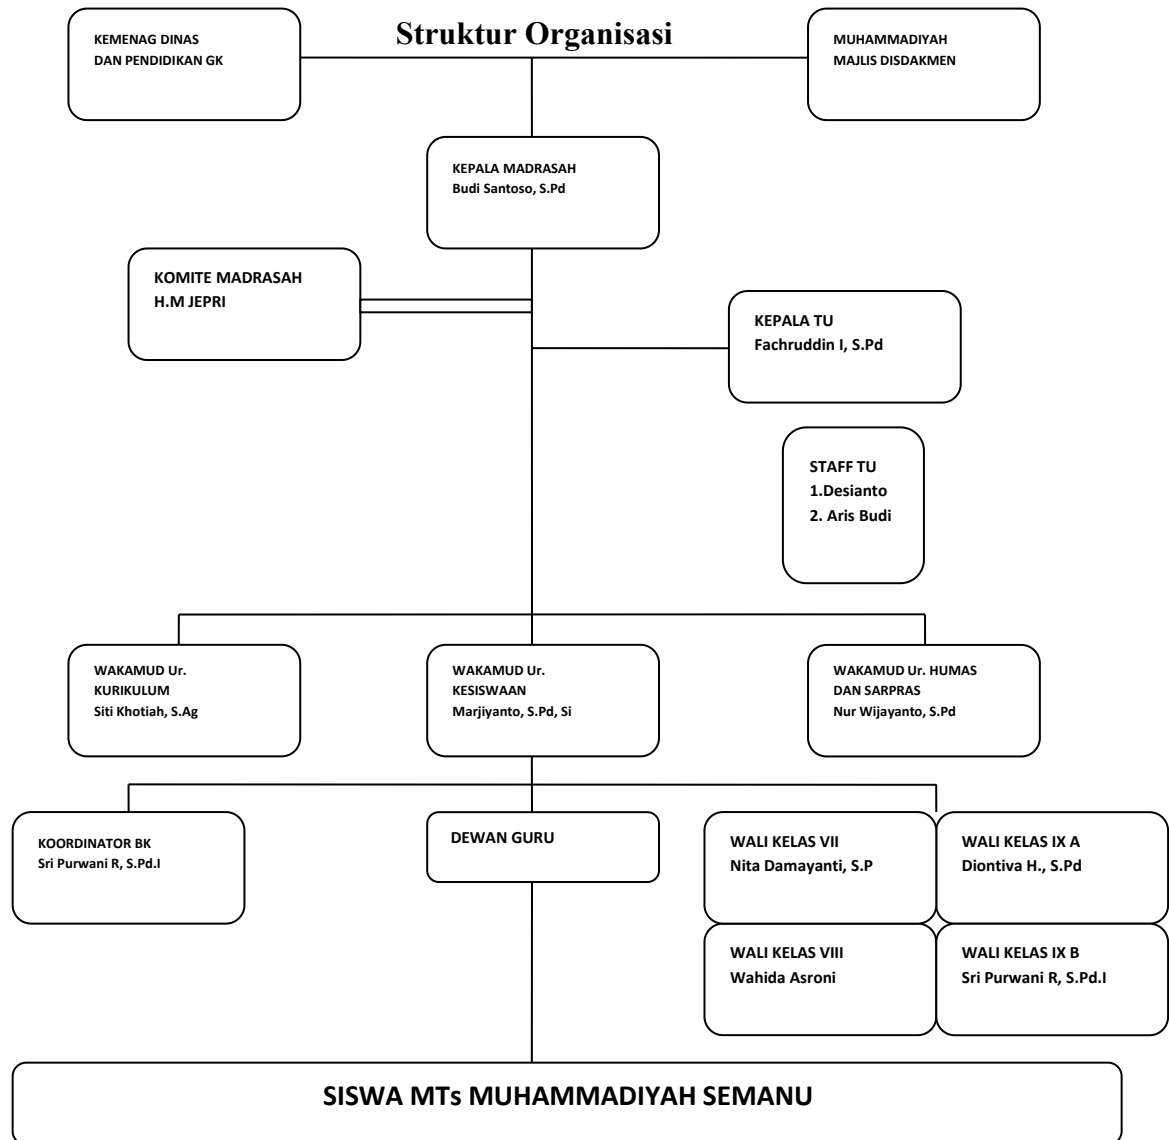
KEMENAG DINAS
DAN PENDIDIKAN GK

Struktur Organisasi

MUHAMMADIYAH
MAJLIS DISDAKMEN

KEPALA MADRASAH
Budi Santoso, S.Pd

KOMITE MADRASAH
H.M JEPRI

KEPALA TU
Fachruddin I, S.Pd

STAFF TU
1.Desianto
2. Aris Budi

WAKAMUD Ur.
KURIKULUM
Siti Khotiah, S.Ag

WAKAMUD Ur.
KESISWAAN
Marjiyanto, S.Pd, Si

WAKAMUD Ur. HUMAS
DAN SARPRAS
Nur Wijayanto, S.Pd

KOORDINATOR BK
Sri Purwani R, S.Pd.I

DEWAN GURU

WALI KELAS VII
Nita Damayanti, S.P

WALI KELAS IX A
Diontiva H., S.Pd

WALI KELAS VIII
Wahida Asroni

WALI KELAS IX B
Sri Purwani R, S.Pd.I

SISWA MTs MUHAMMADIYAH SEMANU